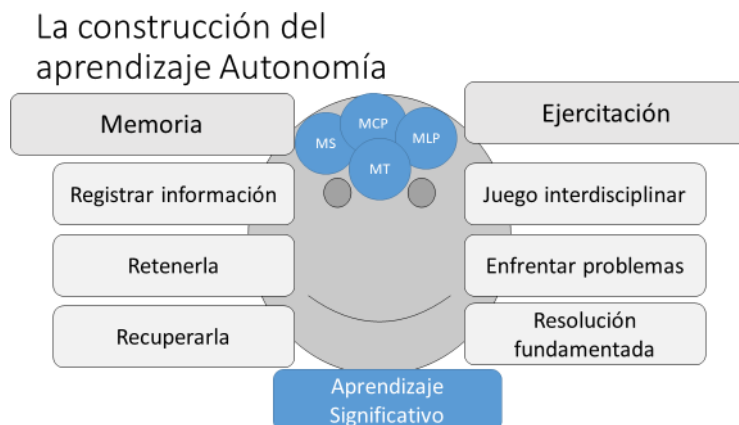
La construcción del aprendizaje Autonomía

Memoria

Registrar información

Retenerla

Recuperarla

MCP

MS

MLP

MT

Ejercitación

Juego interdisciplinar

Enfrentar problemas

Resolución fundamentada

Aprendizaje Significativo